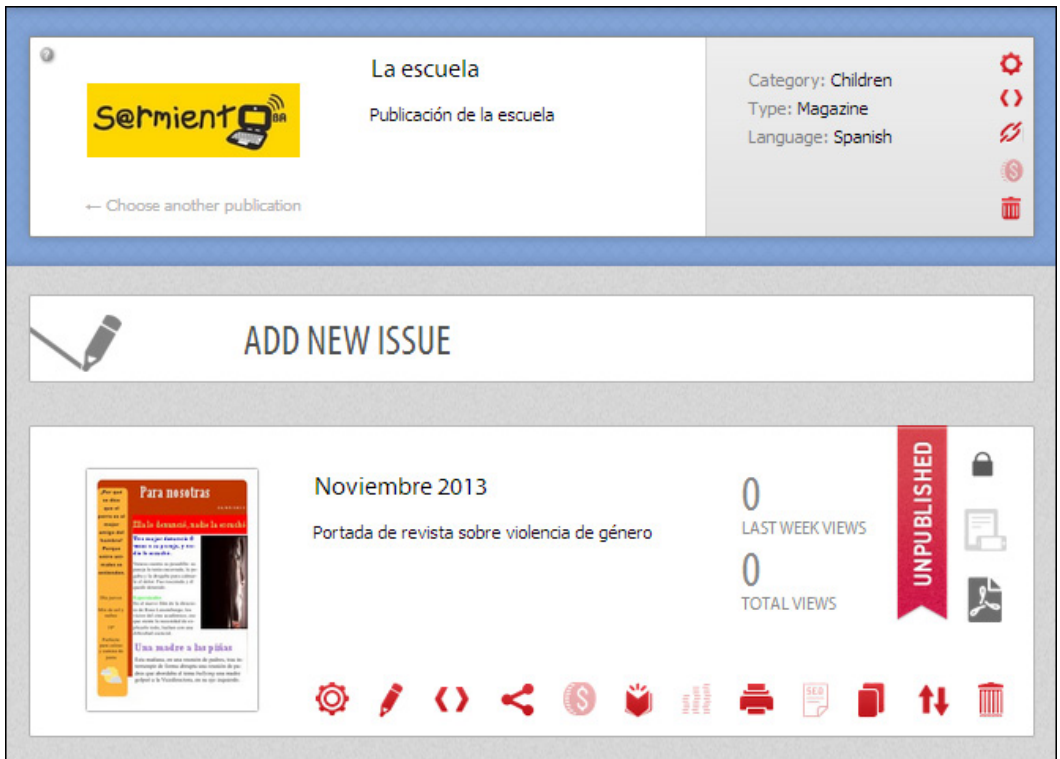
S@rmient BA

La escuela

Publicación de la escuela

← Choose another publication

Category: Children
Type: Magazine
Language: Spanish

ADD NEW ISSUE

Para nosotras

Ella lo denunció, nadie la escuchó

Una madre a las piñas

Noviembre 2013

Portada de revista sobre violencia de género

0
LAST WEEK VIEWS

0
TOTAL VIEWS

UNPUBLISHED

SEO